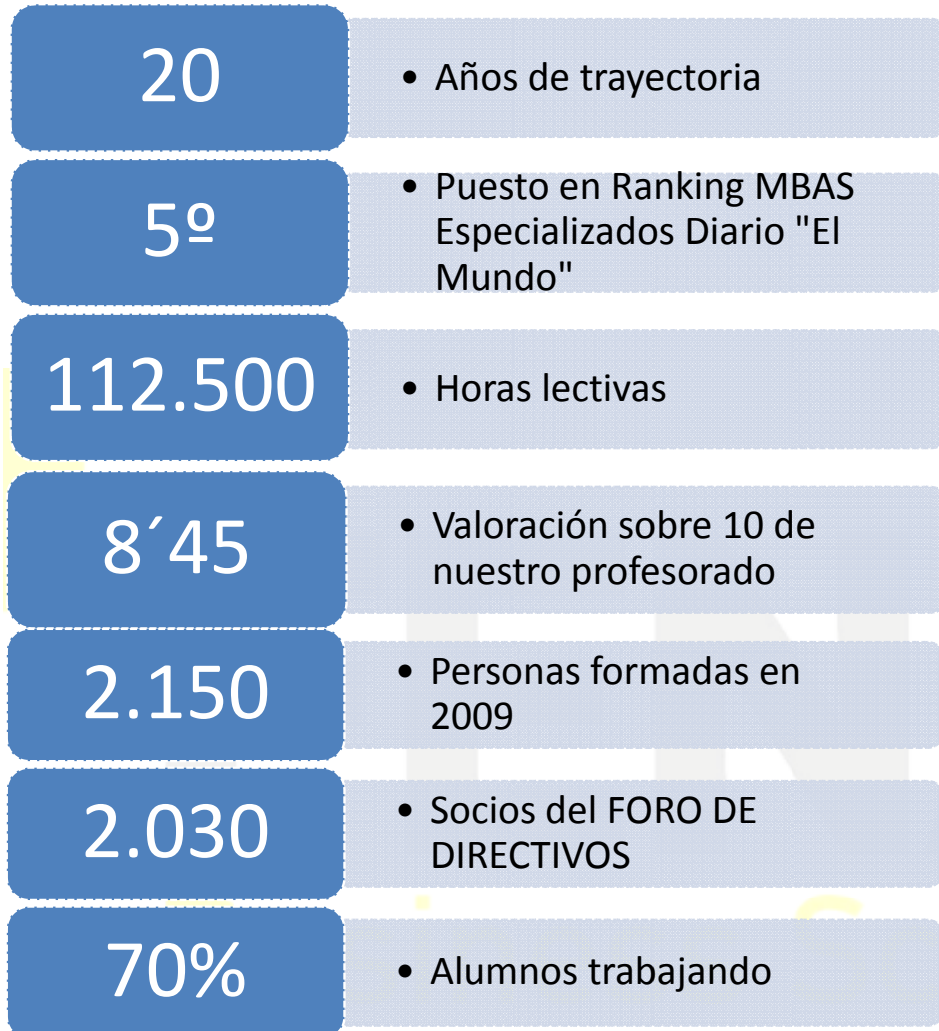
20

• Años de trayectoria

5º

• Puesto en Ranking MBAS Especializados Diario "El Mundo"

112.500

• Horas lectivas

8´45

• Valoración sobre 10 de nuestro profesorado

2.150

• Personas formadas en 2009

2.030

• Socios del FORO DE DIRECTIVOS

70%

• Alumnos trabajando